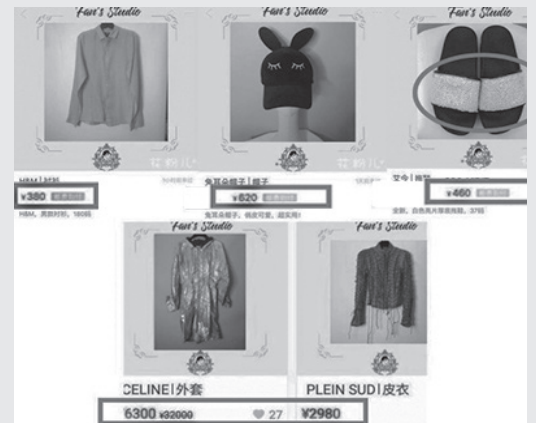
Fan's Studio

Fan's Studio

Fan's Studio

花粉儿

花粉儿

H&M | 衬衫

¥380 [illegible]

H&M，黑胶衬衫，180码

兔耳朵帽子 | 帽子

¥620 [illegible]

兔耳朵帽子，很皮可爱，超实用！

艾今 | 拖鞋

¥460 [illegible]

全新，自色亮片拖鞋，37码

Fan's Studio

Fan's Studio

CELINE | 外套

6300 ¥32000

27

PLEIN SUD | 皮衣

¥2980